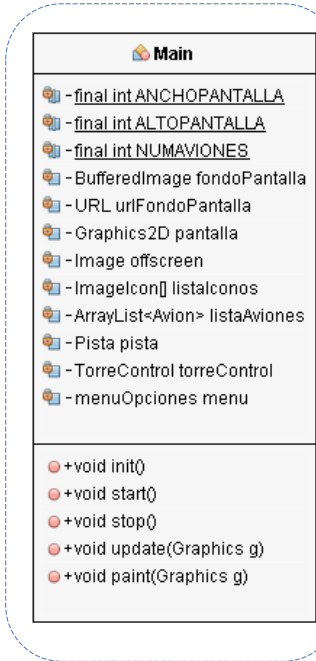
Main

-final int ANCHOPANTALLA
-final int ALTOPANTALLA
-final int NUMAVIONES
-BufferedImage fondoPantalla
-URL urlFondoPantalla
-Graphics2D pantalla
-Image offscreen
-ImageIcon[] listaIconos
-ArrayList<Avion> listaAviones
-Pista pista
-TorreControl torreControl
-menuOpciones menu

+void init()
+void start()
+void stop()
+void update(Graphics g)
+void paint(Graphics g)